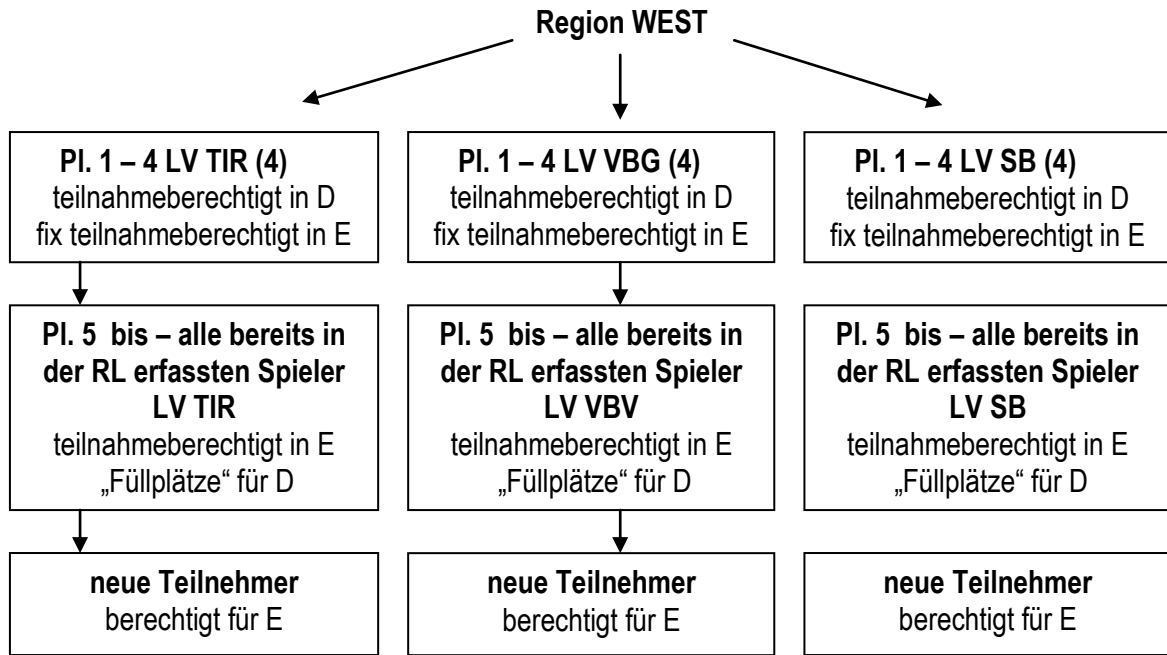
Region WEST

Pl. 1 – 4 LV TIR (4)
teilnahmeberechtigt in D
fix teilnahmeberechtigt in E

Pl. 5 bis – alle bereits in der RL erfassten Spieler LV TIR
teilnahmeberechtigt in E
„Füllplätze“ für D

neue Teilnehmer
berechtigt für E

Pl. 1 – 4 LV VBG (4)
teilnahmeberechtigt in D
fix teilnahmeberechtigt in E

Pl. 5 bis – alle bereits in der RL erfassten Spieler LV VBV
teilnahmeberechtigt in E
„Füllplätze“ für D

neue Teilnehmer
berechtigt für E

Pl. 1 – 4 LV SB (4)
teilnahmeberechtigt in D
fix teilnahmeberechtigt in E

Pl. 5 bis – alle bereits in der RL erfassten Spieler LV SB
teilnahmeberechtigt in E
„Füllplätze“ für D

neue Teilnehmer
berechtigt für E